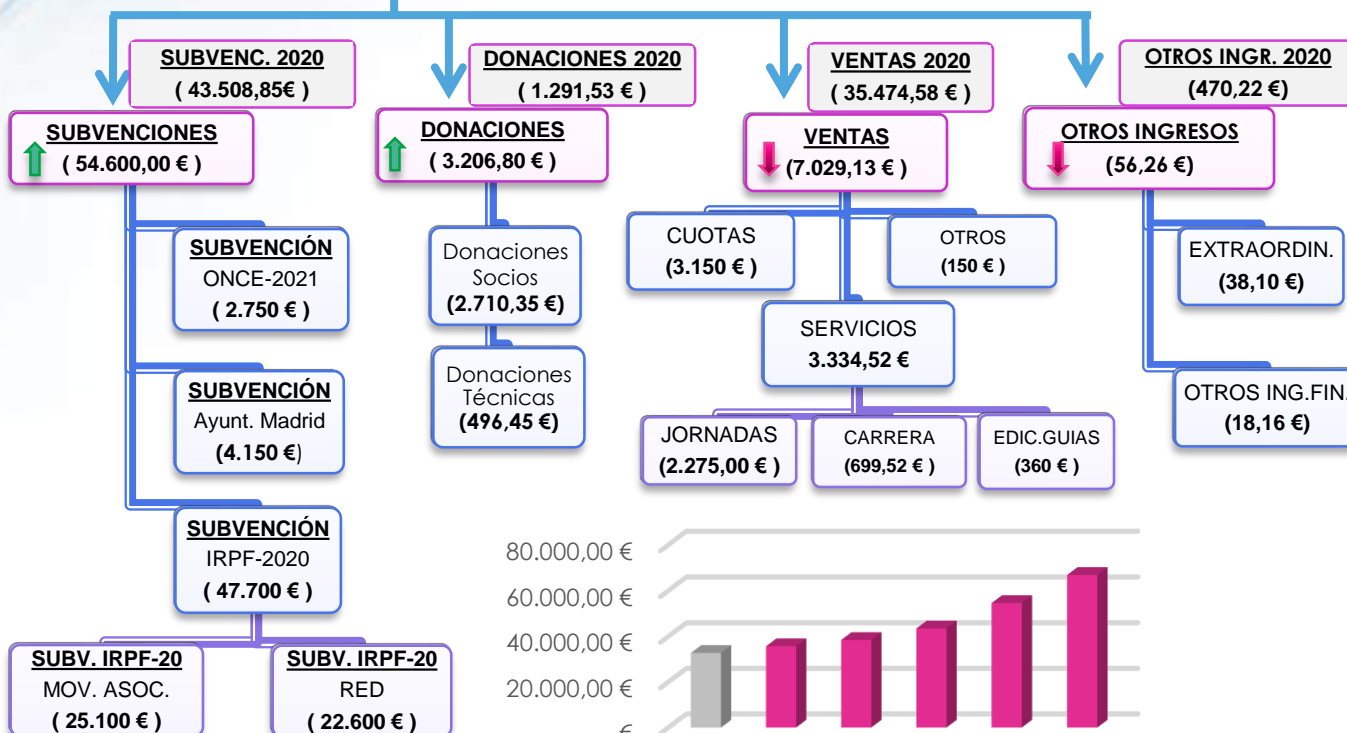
SUBVENC. 2020
( 43.508,85€ )

DONACIONES 2020
( 1.291,53 € )

VENTAS 2020
( 35.474,58 € )

OTROS INGR. 2020
(470,22 €)

SUBVENCIONES
( 54.600,00 € )

DONACIONES
( 3.206,80 € )

VENTAS
(7.029,13 € )

OTROS INGRESOS
(56,26 €)

SUBVENCIÓN
ONCE-2021
( 2.750 € )

Donaciones Socios
(2.710,35 €)

CUOTAS
(3.150 € )

OTROS
(150 € )

EXTRAORDIN.
(38,10 €)

Donaciones Técnicas
(496,45 €)

SERVICIOS
3.334,52 €

SUBVENCIÓN
Ayunt. Madrid
(4.150 €)

OTROS ING.FIN.
(18,16 €)

JORNADAS
(2.275,00 € )

CARRERA
(699,52 € )

EDIC.GUIAS
(360 € )

SUBVENCIÓN
IRPF-2020
( 47.700 € )

80.000,00 €
60.000,00 €
40.000,00 €
20.000,00 €
€

SUBV. IRPF-20
MOV. ASOC.
( 25.100 € )

SUBV. IRPF-20
RED
( 22.600 € )